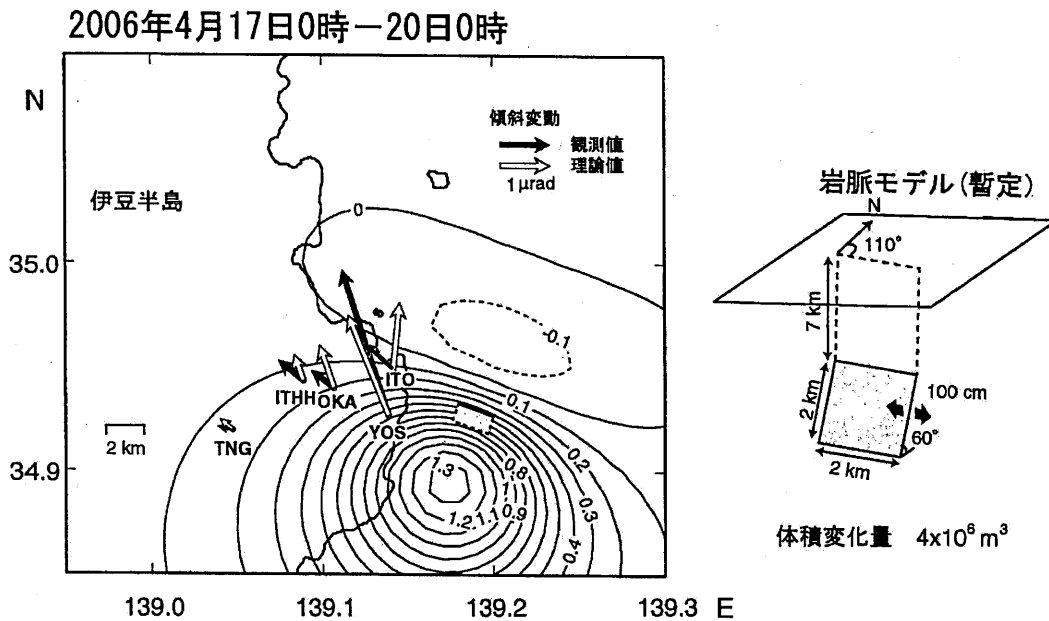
2006年4月17日0時－20日0時

N

傾斜変動
観測値
理論値
1 μrad

伊豆半島

35.0

34.9

0
-0.1
0.1
0.2
0.3
0.4
0.8
0.9
1.1
1.2
1.3
1

ITO
ITHH
OKA
YOS
TNG
2 km

139.0 139.1 139.2 139.3 E

岩脈モデル(暫定)
N
110°
7 km
2 km
2 km
100 cm
60°

体積変化量 $4x10^6 m^3$